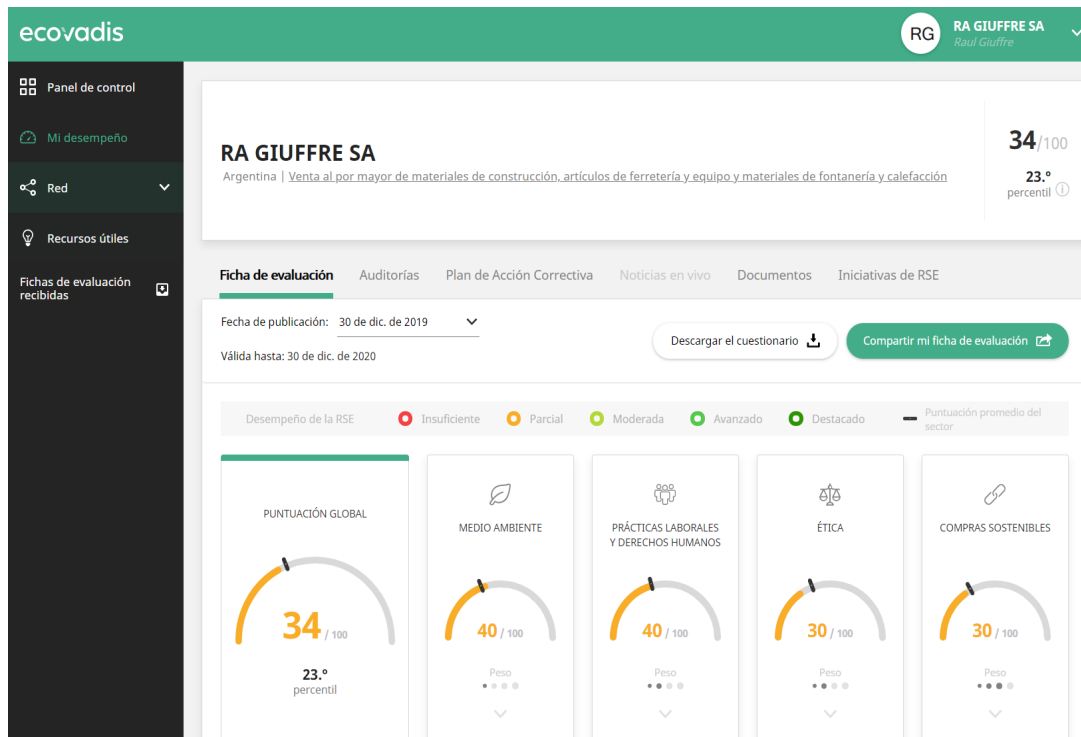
ecovadis

RG RA GIUFFRE SA
Raul Giuffre

Panel de control

Mi desempeño

Red

Recursos útiles

Fichas de evaluación recibidas

RA GIUFFRE SA

Argentina | Venta al por mayor de materiales de construcción, artículos de ferretería y equipo y materiales de fontanería y calefacción

34/100

23.°
percentil

Ficha de evaluación Auditorías Plan de Acción Correctiva Noticias en vivo Documentos Iniciativas de RSE

Fecha de publicación: 30 de dic. de 2019

Válida hasta: 30 de dic. de 2020

Descargar el cuestionario

Compartir mi ficha de evaluación

Desempeño de la RSE Insuficiente Parcial Moderada Avanzado Destacado Puntuación promedio del sector

PUNTUACIÓN GLOBAL

34 / 100

23.°
percentil

MEDIO AMBIENTE

40 / 100

Peso

PRÁCTICAS LABORALES Y DERECHOS HUMANOS

40 / 100

Peso

ÉTICA

30 / 100

Peso

COMPRAS SOSTENIBLES

30 / 100

Peso